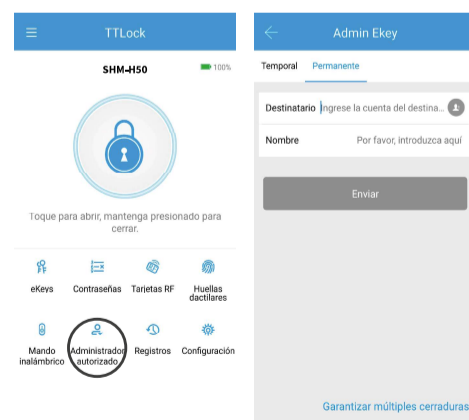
TTLock

SHM-H50

100%

Toque para abrir, mantenga presionado para cerrar.

eKeys

Contraseñas

Tarjetas RF

Huellas dactilares

Mando inalámbrico

Administrador autorizado

Registros

Configuración

Admin Ekey

Temporal

Permanente

Destinatario

Ingrese la cuenta del destina...

Nombre

Por favor, introduzca aquí

Enviar

Garantizar múltiples cerraduras